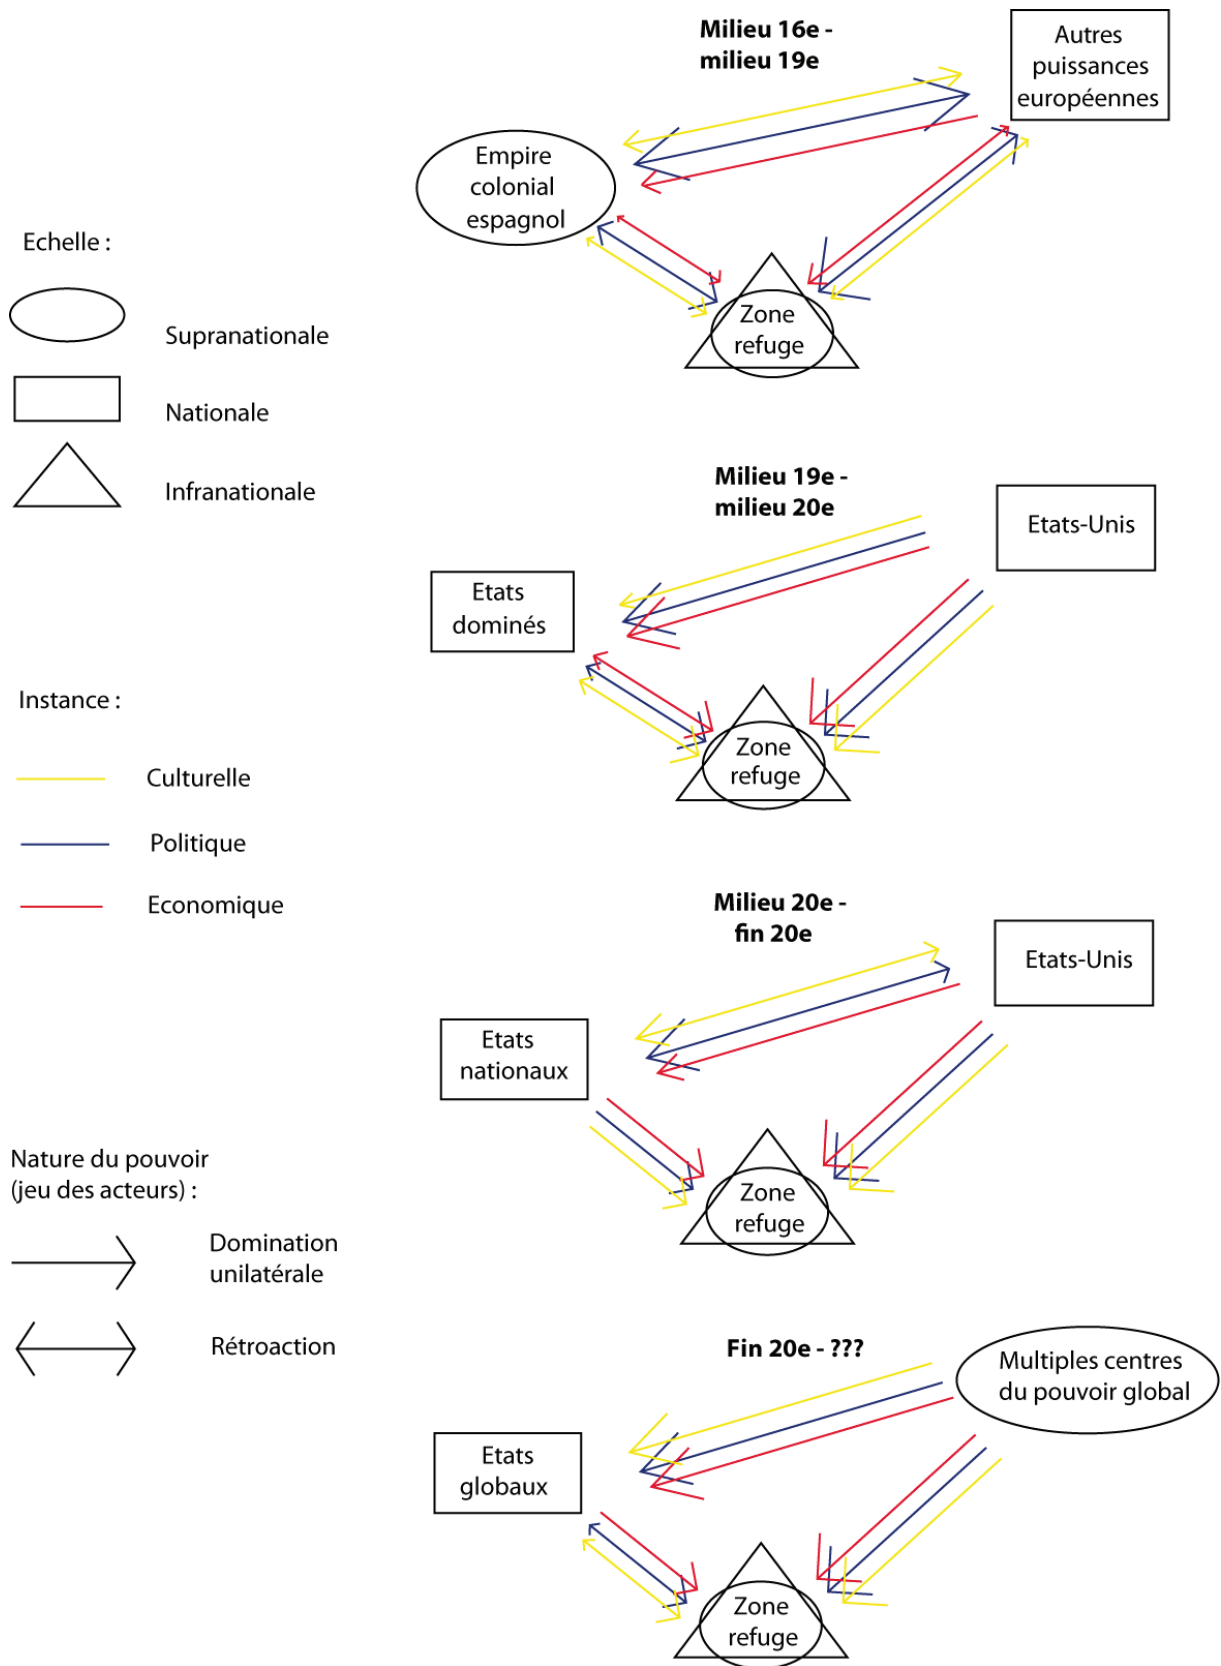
Echelle :

Supranationale

Nationale

Infranationale

Instance :

Culturelle

Politique

Economique

Nature du pouvoir (jeu des acteurs) :

Domination unilatérale

Rétroaction

Milieu 16e - milieu 19e

Autres puissances européennes

Empire colonial espagnol

Zone refuge

Milieu 19e - milieu 20e

Etats-Unis

Etats dominés

Zone refuge

Milieu 20e - fin 20e

Etats-Unis

Etats nationaux

Zone refuge

Fin 20e - ???

Multiples centres du pouvoir global

Etats globaux

Zone refuge